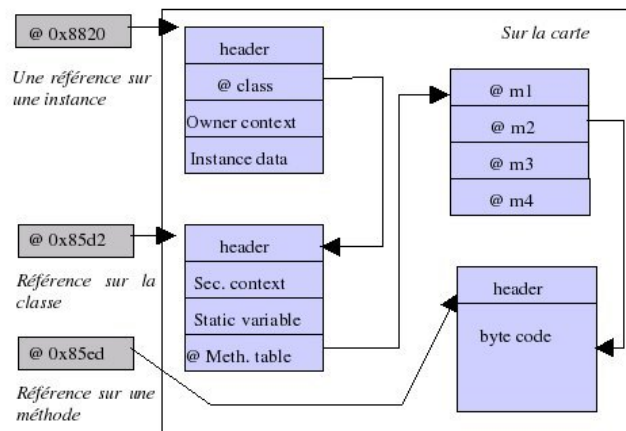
@ 0x8820

Une référence sur une instance

Sur la carte

header

@ class

Owner context

Instance data

@ m1

@ m2

@ m3

@ m4

@ 0x85d2

Référence sur la classe

header

Sec. context

Static variable

@ Meth. table

header

byte code

@ 0x85ed

Référence sur une méthode